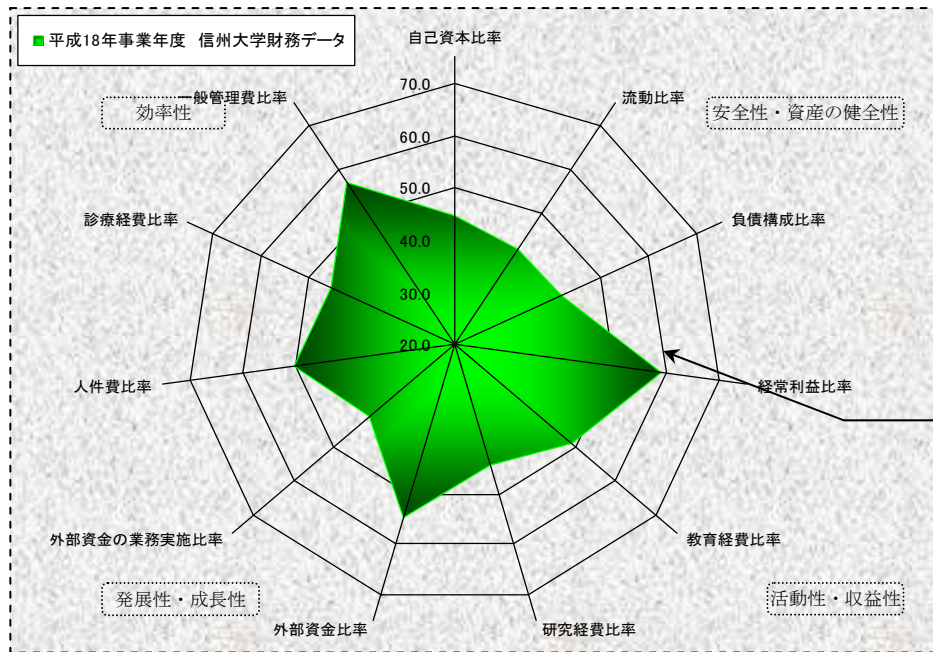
平成18年事業年度 信州大学財務データ

自己資本比率

流動比率

安全性・資産の健全性

負債構成比率

経常利益比率

教育経費比率

活動性・収益性

研究経費比率

外部資金比率

発展性・成長性

外部資金の業務実施比率

人件費比率

診療経費比率

一般管理費比率

効率性

70.0
60.0
50.0
40.0
30.0
20.0